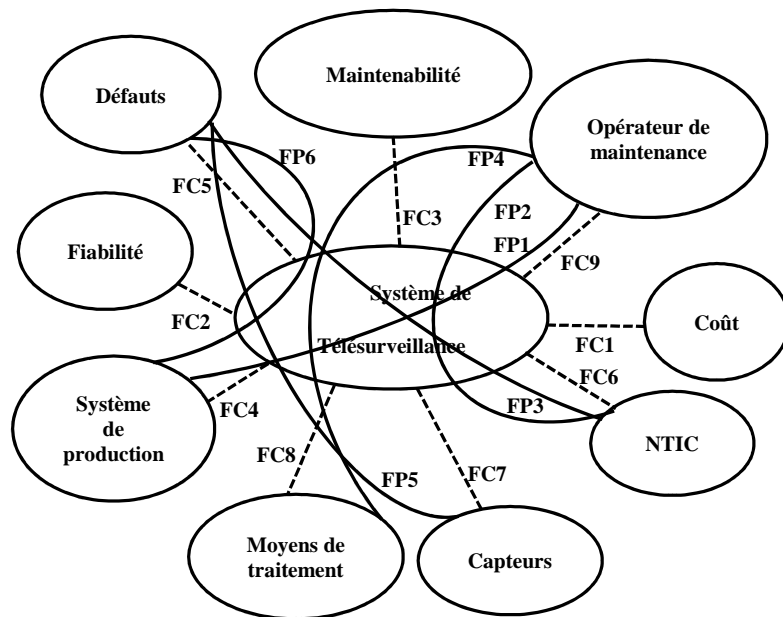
Maintenabilité

Défauts

Opérateur de maintenance

FP6

FP4

FC5

FC3

FP2

Fiabilité

FP1

FC9

Système de

Télésurveillance

Coût

FC2

FC1

FC6

Système de production

FC4

FP3

NTIC

FC8

FP5

FC7

Moyens de traitement

Capteurs